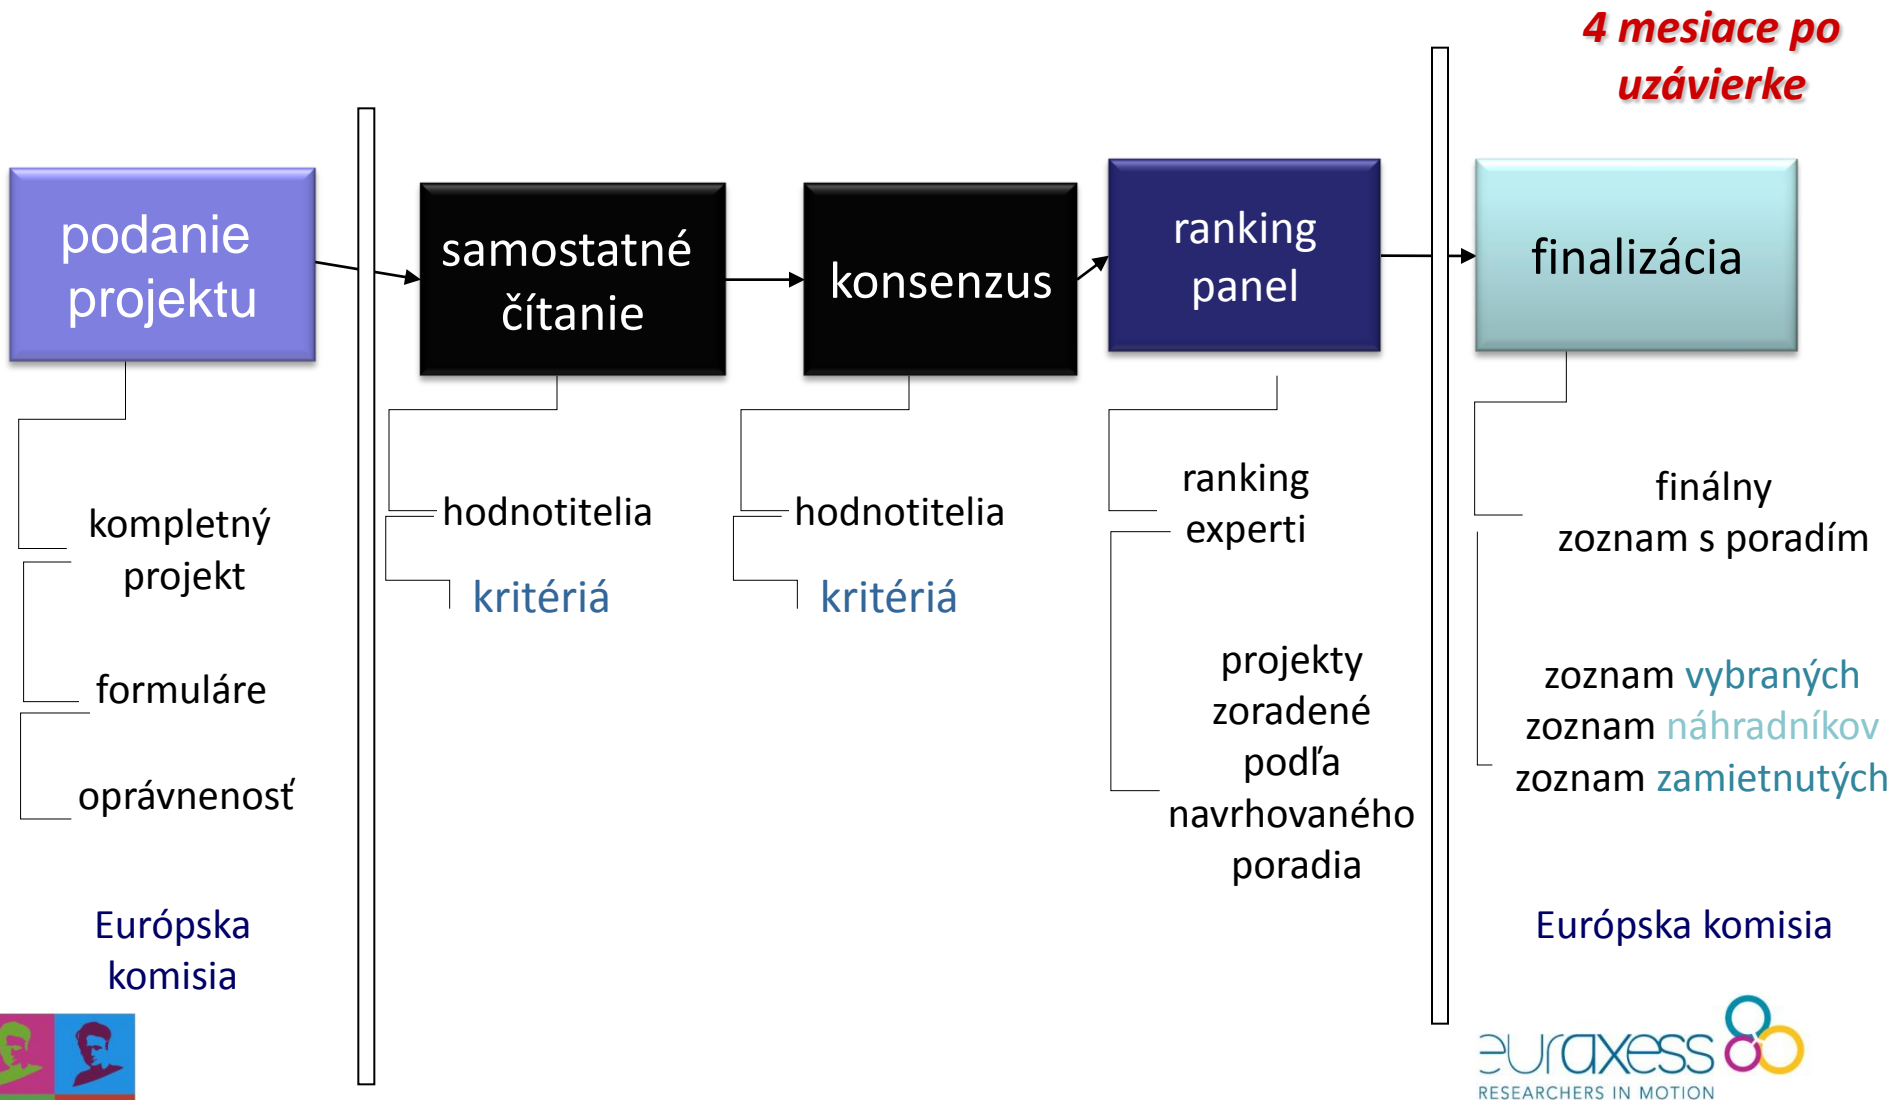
4 mesiace po uzávierke

podanie projektu

samostatné čítanie

konsenzus

ranking panel

finalizácia

kompletný projekt

formuláre

oprávnenosť

Európska komisia

hodnotitelia

kritériá

hodnotitelia

kritériá

ranking experti

projekty zoradené podľa navrhovaného poradia

finálny zoznam s poradím

zoznam vybraných
zoznam náhradníkov
zoznam zamietnutých

Európska komisia

euraxess
RESEARCHERS IN MOTION